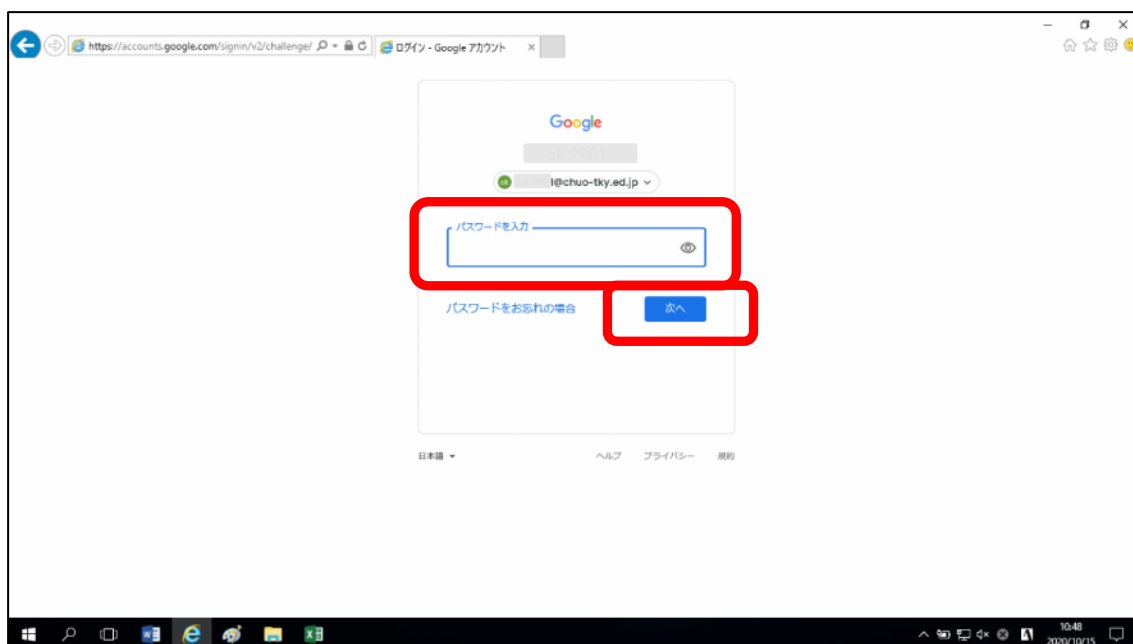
https://accounts.google.com/signin/v2/challenge/

ログイン - Google アカウント

Google

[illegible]

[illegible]1@chuo-tky.ed.jp

パスワードを入力

パスワードをお忘れの場合

次へ

日本語

ヘルプ

プライバシー

規約

10:48
2020/10/15